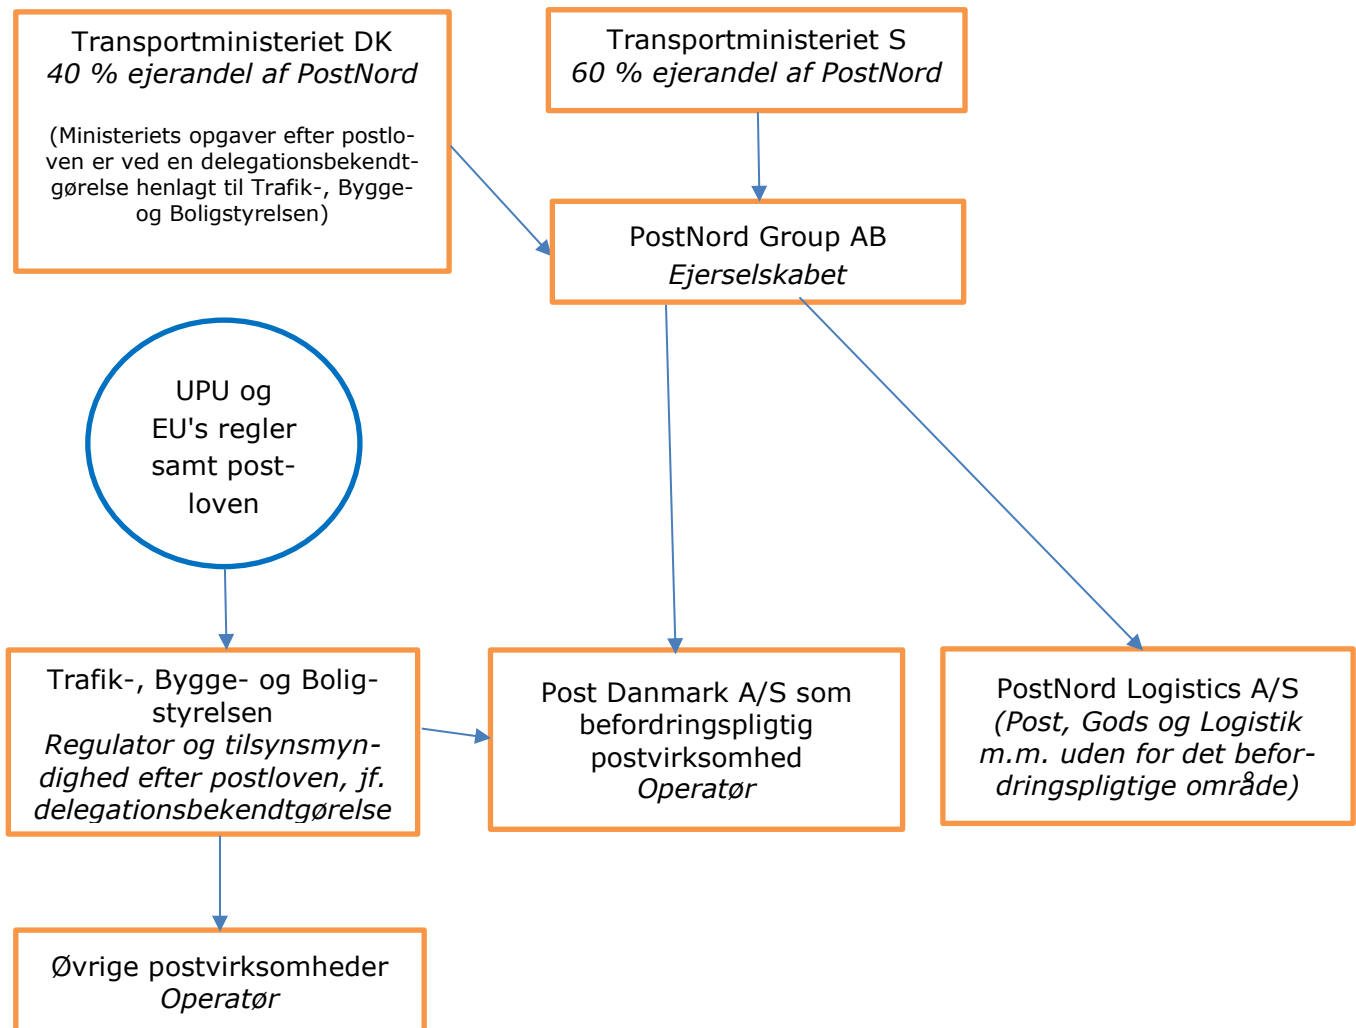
Transportministeriet DK
*40 % ejerandel af PostNord*

(Ministeriets opgaver efter postloven er ved en delegationsbekendtgørelse henlagt til Trafik-, Bygge- og Boligstyrelsen)

Transportministeriet S
*60 % ejerandel af PostNord*

PostNord Group AB
*Ejerselskabet*

UPU og EU's regler samt postloven

Trafik-, Bygge- og Boligstyrelsen
*Regulator og tilsynsmyndighed efter postloven, jf. delegationsbekendtgørelse*

Post Danmark A/S som befordringspligtig postvirksomhed
*Operatør*

PostNord Logistics A/S
*(Post, Gods og Logistik m.m. uden for det befordringspligtige område)*

Øvrige postvirksomheder
*Operatør*